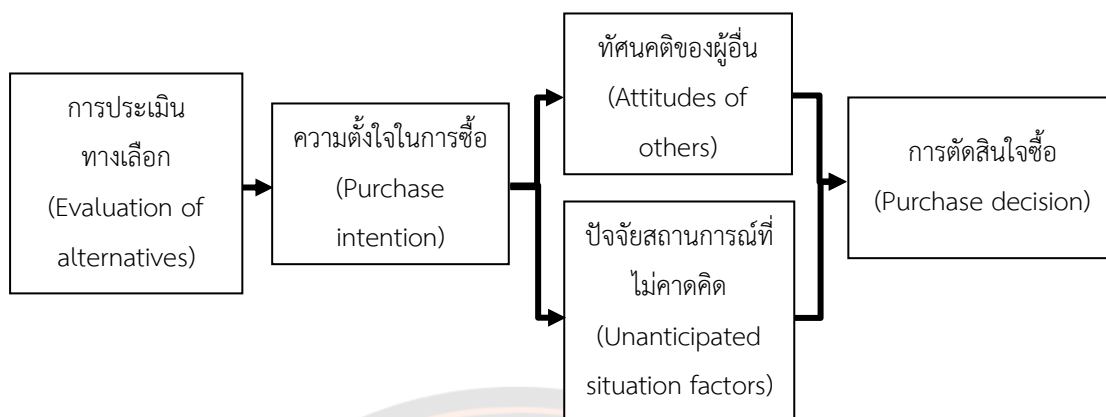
การประเมินทางเลือก (Evaluation of alternatives)

ความตั้งใจในการซื้อ (Purchase intention)

ทัศนคติของผู้อื่น (Attitudes of others)

ปัจจัยสถานการณ์ที่ไม่คาดคิด (Unanticipated situation factors)

การตัดสินใจซื้อ (Purchase decision)